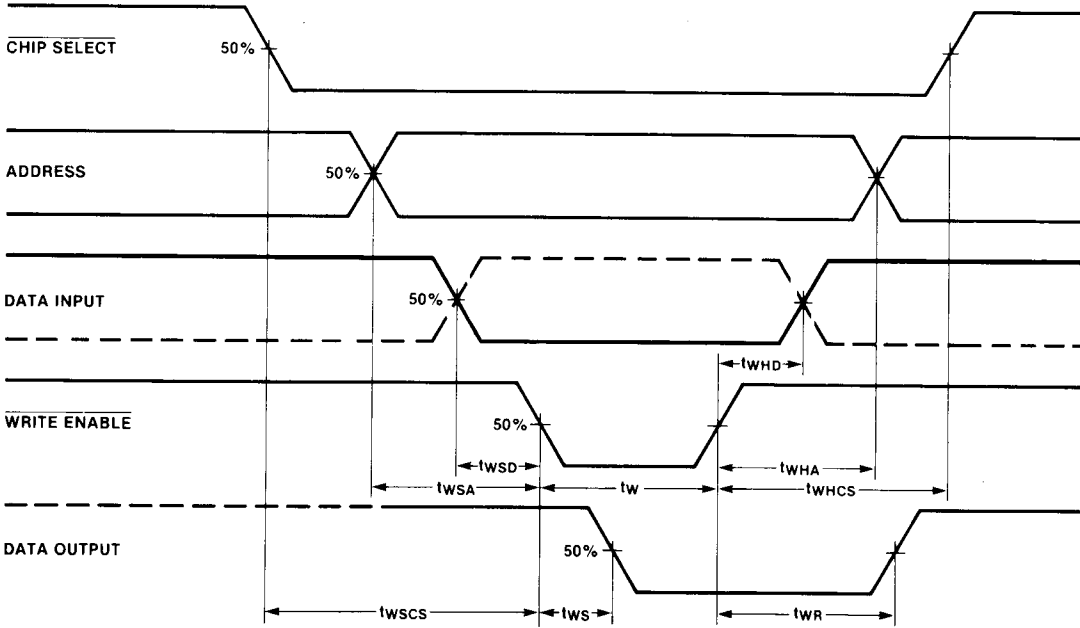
$\overline{\text{CHIP SELECT}}$

50%

ADDRESS

50%

DATA INPUT

50%

$t_{WHD}$

$\overline{\text{WRITE ENABLE}}$

50%

$t_{WSD}$

$t_{WHA}$

$t_{WSA}$

$t_W$

$t_{WHCS}$

DATA OUTPUT

50%

$t_{WSCS}$

$t_{WS}$

$t_{WR}$